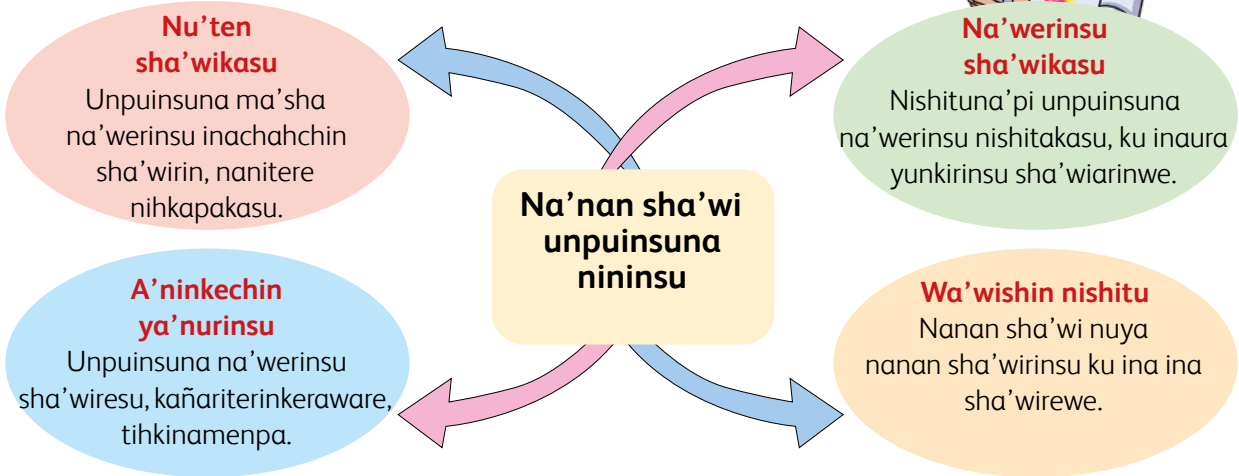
Nu'ten sha'wikasu
Unpuinsuna ma'sha na'werinsu inachahchin sha'wirin, nanitere nihkapakasu.

Na'werinsu sha'wikasu
Nishituna'pi unpuinsuna na'werinsu nishitakasu, ku inaura yunkirinsu sha'wiarinwe.

Na'nan sha'wi unpuinsuna nininsu

A'ninkechin ya'nurinsu
Unpuinsuna na'werinsu sha'wiresu, kañariterinkeraware, tihkinamenpa.

Wa'wishin nishitu
Nanan sha'wi nuya nanan sha'wirinsu ku ina ina sha'wirewe.